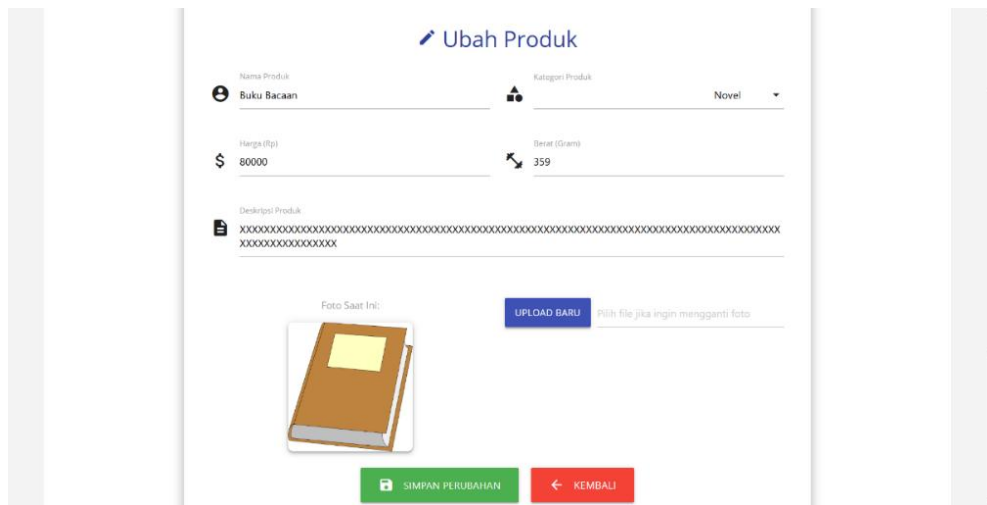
Ubah Produk

Nama Produk
Buku Bacaan

Kategori Produk
Novel

Harga (Rp)
80000

Berat (Gram)
359

Deskripsi Produk
XXXXXXXXXXXXXXXXXXXXXXXXXXXXXXXXXXXXXXXXXXXXXXXXXXXXXXXXXXXXXXXXXXXXXXXXXXXXXXXXXXXXXXXXXXXXXXXXXXX

Foto Saat Ini:

UPLOAD BARU
Pilih file jika ingin mengganti foto

SIMPAN PERUBAHAN
← KEMBALI